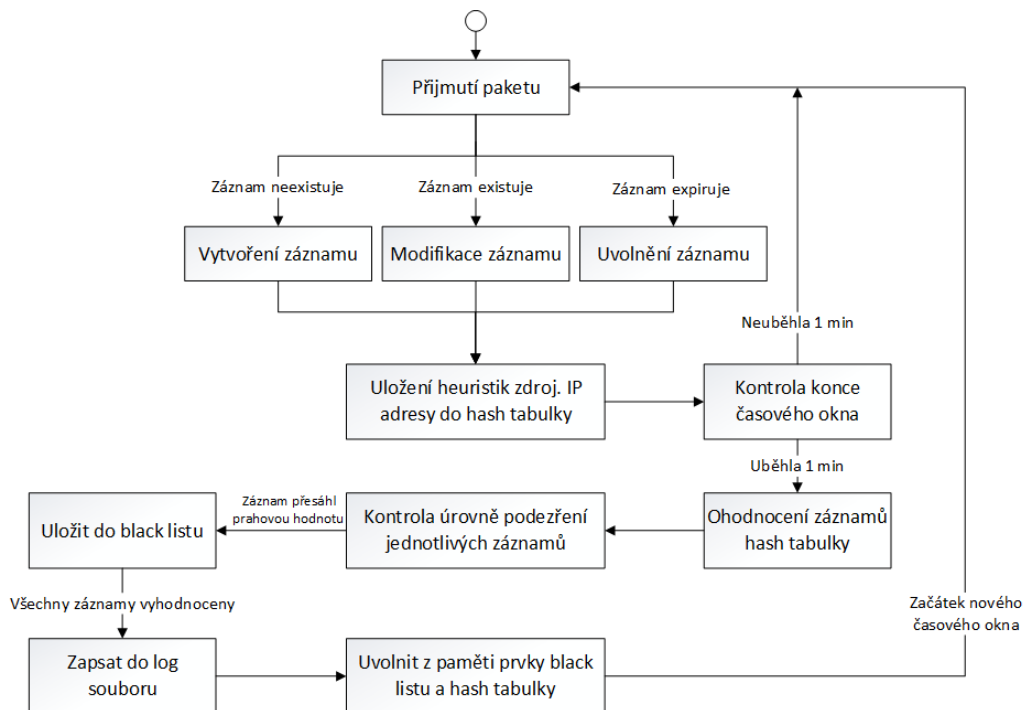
Přijmutí paketu

Záznam neexistuje

Záznam existuje

Záznam expiruje

Vytvoření záznamu

Modifikace záznamu

Uvolnění záznamu

Neuběhla 1 min

Uložení heuristik zdroj. IP adresy do hash tabulky

Kontrola konce časového okna

Uběhla 1 min

Záznam přesáhl prahovou hodnotu

Uložit do black listu

Kontrola úrovně podezření jednotlivých záznamů

Ohodnocení záznamů hash tabulky

Všechny záznamy vyhodnoceny

Začátek nového časového okna

Zapsat do log souboru

Uvolnit z paměti prvky black listu a hash tabulky